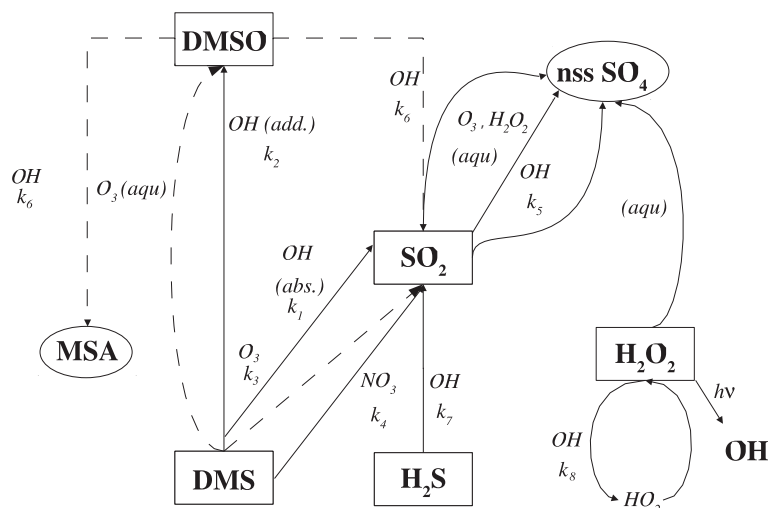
DMSO

nss $SO_4$

OH
$k_6$

OH
$k_6$

$O_3$ (aqu)

OH (add.)
$k_2$

$O_3$, $H_2O_2$
(aqu)

OH
$k_5$

(aqu)

OH
(abs.)
$k_1$

$SO_2$

MSA

$O_3$
$k_3$

$NO_3$
$k_4$

OH
$k_7$

$H_2O_2$

$h\nu$

OH

OH
$k_8$

DMS

$H_2S$

$HO_2$